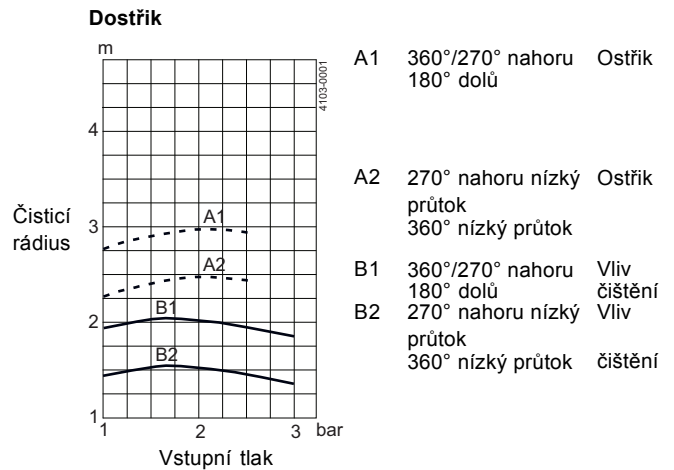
Dostřik

m

4103-0001

4

3

2

1

1 2 3 bar

Vstupní tlak

Čisticí rádius

A1

A2

B1

B2

A1 360°/270° nahoru 180° dolů Ostřik

A2 270° nahoru nízký průtok 360° nízký průtok Ostřik

B1 360°/270° nahoru 180° dolů Vliv čištění

B2 270° nahoru nízký průtok 360° nízký průtok Vliv čištění